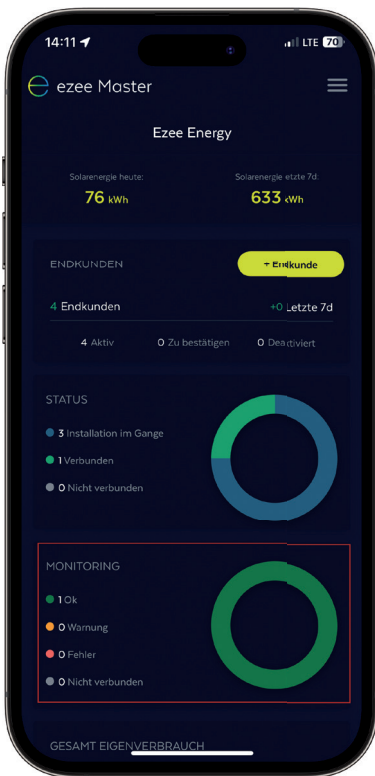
14:11 LTE 70

ezee Master

Ezee Energy

Solarenergie heute: 76 kWh

Solarenergie etzte 7d: 633 kWh

ENDKUNDEN

+ Endkunde

4 Endkunden

+0 Letzte 7d

4 Aktiv

0 Zu bestätigen

0 Deaktiviert

STATUS

3 Installation im Gange

1 Verbunden

0 Nicht verbunden

MONITORING

1 Ok

0 Warnung

0 Fehler

0 Nicht verbunden

GESAMT EIGENVERBRAUCH